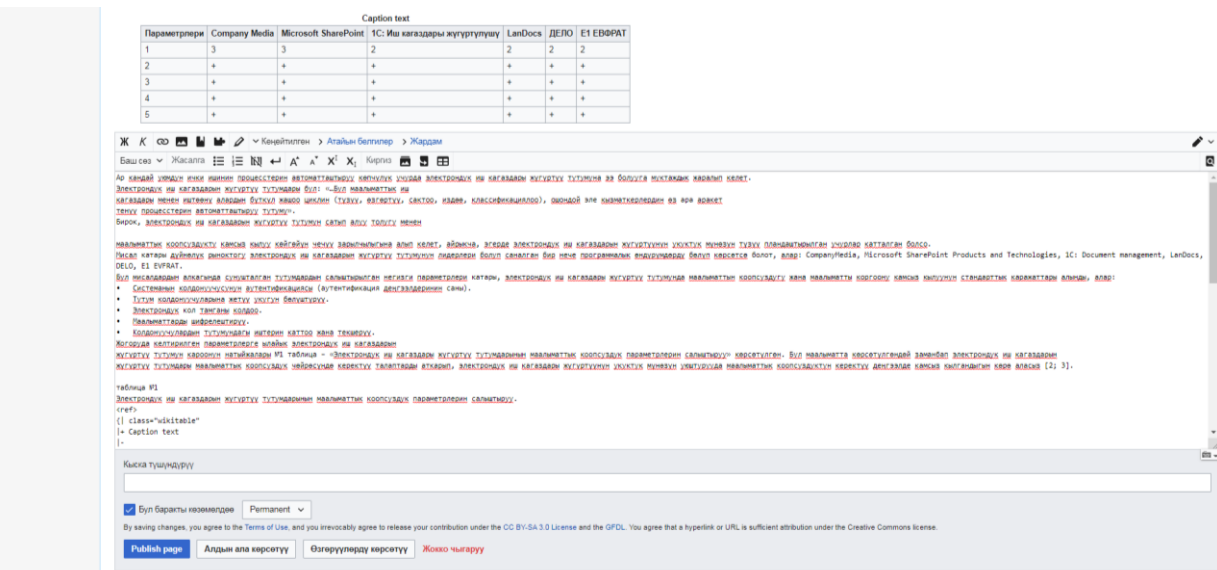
Caption text

| Параметрлери | Company Media | Microsoft SharePoint | 1С: Иш кагаздары жүгүртүүшү | LanDocs | ДЕЛО | Е1 ЕВФРАТ |
|---|---|---|---|---|---|---|
| 1 | 3 | 3 | 2 | 2 | 2 | 2 |
| 2 | + | + | + | + | + | + |
| 3 | + | + | + | + | + | + |
| 4 | + | + | + | + | + | + |
| 5 | + | + | + | + | + | + |

Ж К Кеңейтилген > Атайын белгилер > Жардам

Баш сөз Жасалга Кириш

Ар кандай уюмдун ички ишинин процесстерин автоматташтыруу көпчүлүк учурда электрондук иш кагаздары жүгүртүү тутумуна ээ болууга муктаждык жаралып келет.
Электрондук иш кагаздарын жүгүртүү тутумдары бул: «–Бул маалыматтык иш кагаздары менен иштөөнү алардын бүткүл жашоо циклин (түзүү, өзгөртүү, сактоо, издөө, классификациялоо), ошондой эле кызматкерлердин өз ара аракет тенүү процесстерин автоматташтыруу тутуму».
Бирок, электрондук иш кагаздарын жүгүртүү тутумун сатып алуу толугу менен

маалыматтык коопсуздукту камсыз кылуу кейгейүн чечүү зарылчылыгына алып келет, айрыкча, эгерде электрондук иш кагаздарын жүгүртүүнүн укуктук мүнөзүн түзүү пландаштырылган учурлар каттаган болсо.
Мисал катары дүйнөлүк рыноктогу электрондук иш кагаздарын жүгүртүү тутумунун лидерлери болуп саналган бир нече программалык өндүрүмдөрдү белүп көрсөтсө болот, алар: CompanyMedia, Microsoft SharePoint Products and Technologies, 1C: Document management, LanDocs, DELO, E1 EVFRAT.
Бул иликтөөдөн алынганда сунушталган тутумдардын салыштырылган негизги параметрлери катары, электрондук иш кагаздары жүгүртүү тутумунда маалыматтын коопсуздугу жана маалыматты коргоону камсыз кылуунун стандарттык каражаттары алынды, алар:
• Системанын колдонуучусунун аутентификациясы (аутентификация деңгээлдеринин саны).
• Тутум колдонуучуларына жетүү укугун белгилөө.
• Электрондук кол тамганы колдоо.
• Маалыматтарды шифрлештирүү.
• Колдонуучулардын тутумундагы иштерин каттоо жана текшерүү.
Жогоруда келтирилген параметрлерге ылайык электрондук иш кагаздарын жүгүртүү тутумун кароонун натыйжалары №1 таблица - «Электрондук иш кагаздары жүгүртүү тутумдарынын маалыматтык коопсуздук параметрлерин салыштыруу» көрсөтүлгөн. Бул маалыматта көрсөтүлгөндөй заманбап электрондук иш кагаздарын жүгүртүү тутумдары маалыматтык коопсуздук чөйрөсүндө керектүү талаптарды аткарып, электрондук иш кагаздарын жүгүртүүнүн укуктук мүнөзүн уюштурууда маалыматтык коопсуздуктун керектүү деңгээлде камсыз кылгандыгын көрө алабыз [2; 3].

таблица №1
Электрондук иш кагаздарын жүгүртүү тутумдарынын маалыматтык коопсуздук параметрлерин салыштыруу.
<ref>
{| class="wikitable"
|+ Caption text
|-

Кыска түшүндүрүү

Бул баракты көзөмөлдөө Permanent

By saving changes, you agree to the Terms of Use, and you irrevocably agree to release your contribution under the CC BY-SA 3.0 License and the GFDL. You agree that a hyperlink or URL is sufficient attribution under the Creative Commons license.

Publish page | Алдын ала көрсөтүү | Өзгөрүүлөрдү көрсөтүү | Жокко чыгаруу